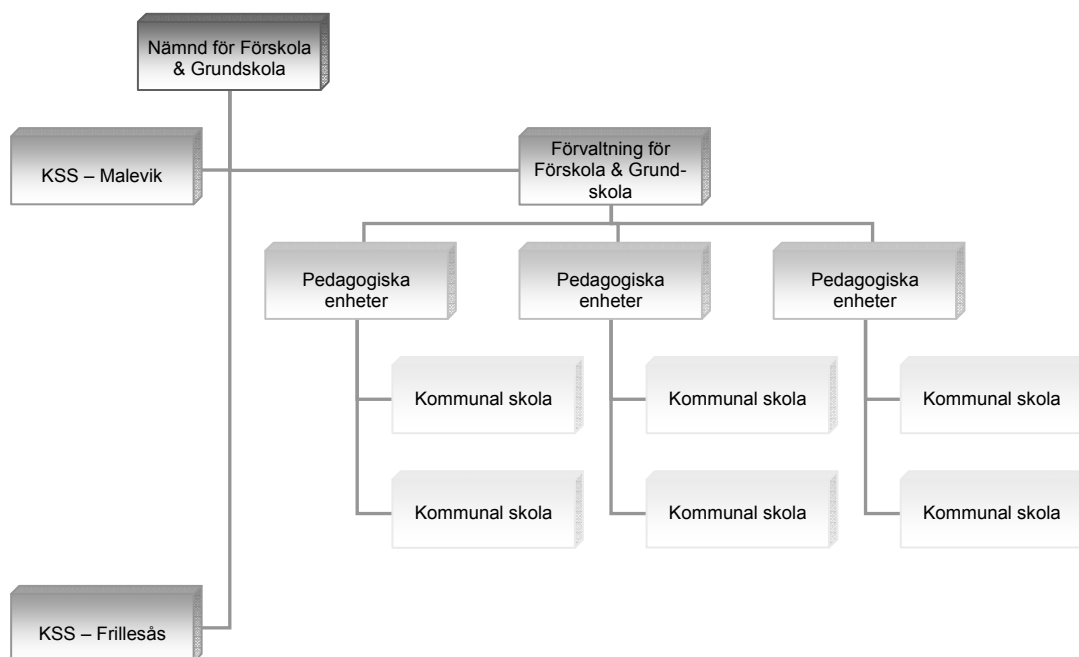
Nämnd för Förskola & Grundskola

KSS – Malevik

Förvaltning för Förskola & Grundskola

Pedagogiska enheter

Pedagogiska enheter

Pedagogiska enheter

Kommunal skola

Kommunal skola

Kommunal skola

Kommunal skola

Kommunal skola

Kommunal skola

KSS – Frillesås